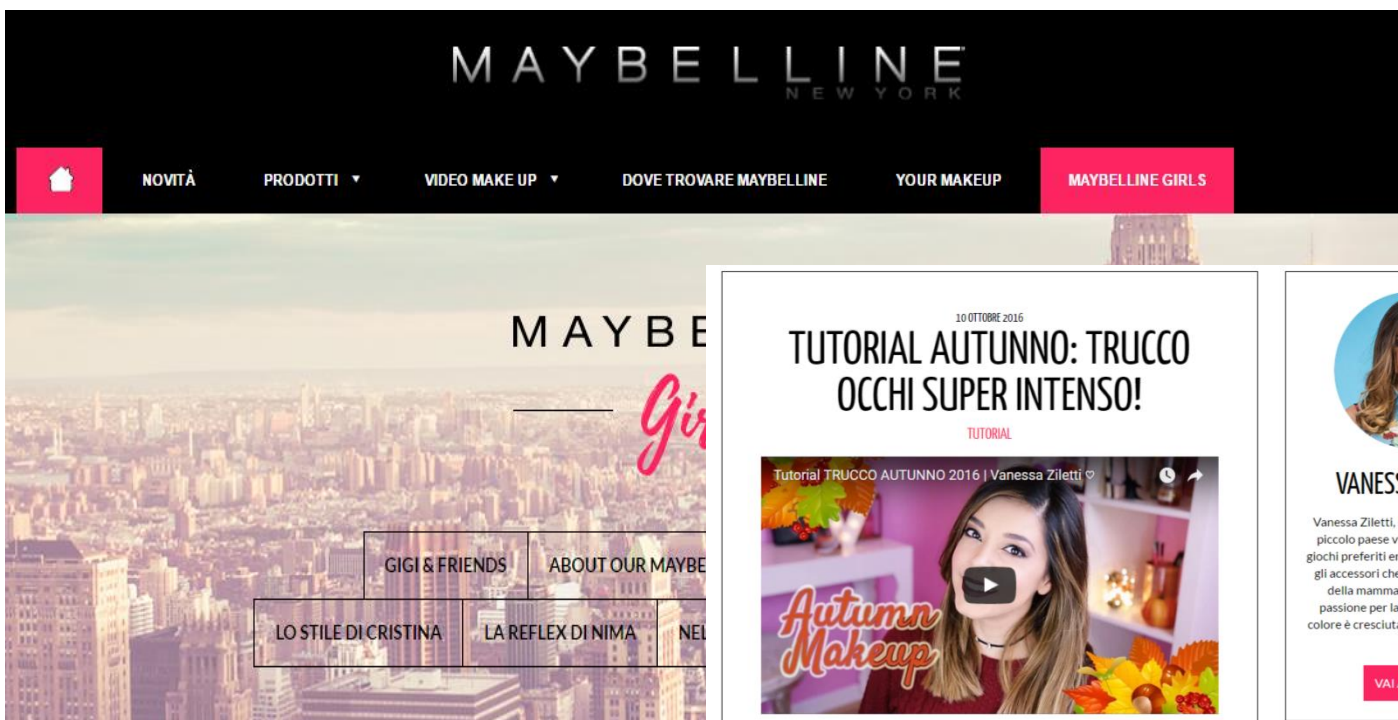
MAYBELLINE
NEW YORK

NOVITÀ
PRODOTTI ▼
VIDEO MAKE UP ▼
DOVE TROVARE MAYBELLINE
YOUR MAKEUP
MAYBELLINE GIRLS

MAYBE
Gir

GIGI & FRIENDS
ABOUT OUR MAYBE
LO STILE DI CRISTINA
LA REFLEX DI NIMA
NEL

10 OTTOBRE 2016
TUTORIAL AUTUNNO: TRUCCO OCCHI SUPER INTENSO!
TUTORIAL

Tutorial TRUCCO AUTUNNO 2016 | Vanessa Ziletti ♡
Autumn Makeup

VANESS
Vanessa Ziletti, piccolo paese v giochi preferiti er gli accessori che della mamma passione per la colore è cresciuta
VAI